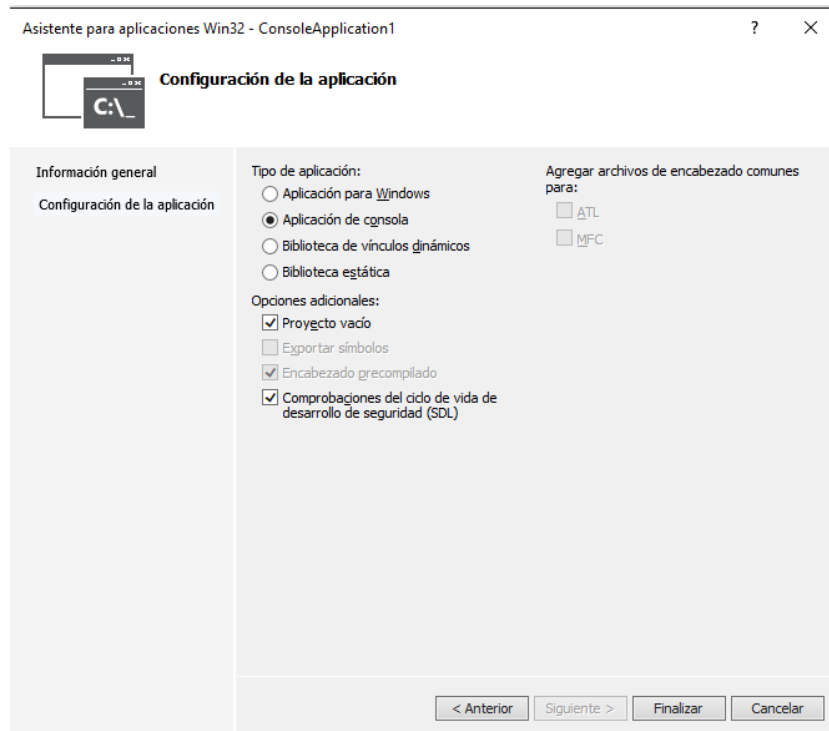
Asistente para aplicaciones Win32 - ConsoleApplication1

?

×

C:\_

Configuración de la aplicación

Información general

Configuración de la aplicación

Tipo de aplicación:

Aplicación para Windows

Aplicación de consola

Biblioteca de vínculos dinámicos

Biblioteca estática

Opciones adicionales:

Proyecto vacío

Exportar símbolos

Encabezado precompilado

Comprobaciones del ciclo de vida de desarrollo de seguridad (SDL)

Agregar archivos de encabezado comunes para:

ATL

MFC

< Anterior

Siguiente >

Finalizar

Cancelar